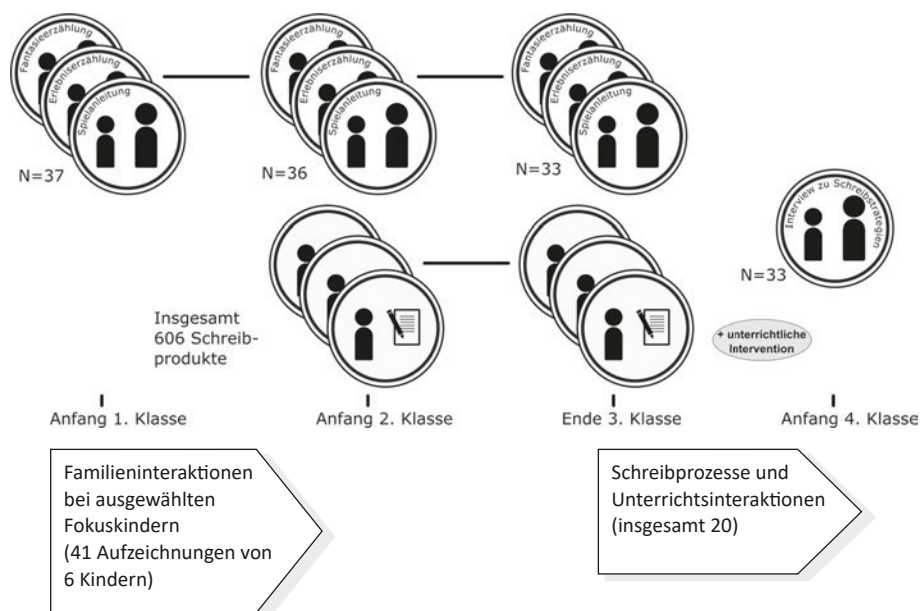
Fantasieerzählung
Erlebniserzählung
Spielanleitung

N=37

Fantasieerzählung
Erlebniserzählung
Spielanleitung

N=36

Fantasieerzählung
Erlebniserzählung
Spielanleitung

N=33

Interview zu Schreibstrategien

N=33

Insgesamt 606 Schreibprodukte

+ unterrichtliche Intervention

Anfang 1. Klasse

Anfang 2. Klasse

Ende 3. Klasse

Anfang 4. Klasse

Familieninteraktionen bei ausgewählten Fokuskindern (41 Aufzeichnungen von 6 Kindern)

Schreibprozesse und Unterrichtsinteraktionen (insgesamt 20)